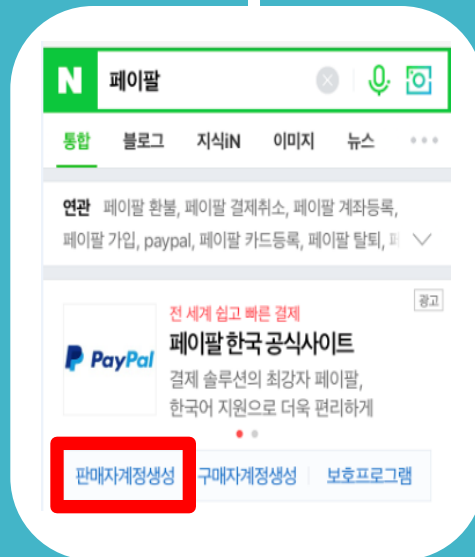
N 페이팔

통합 블로그 지식iN 이미지 뉴스

연관 페이팔 환불, 페이팔 결제취소, 페이팔 계좌등록, 페이팔 가입, paypal, 페이팔 카드등록, 페이팔 탈퇴, 페

광고

PayPal

전 세계 쉽고 빠른 결제

페이팔 한국 공식사이트

결제 솔루션의 최강자 페이팔, 한국어 지원으로 더욱 편리하게

판매자계정생성 구매자계정생성 보호프로그램